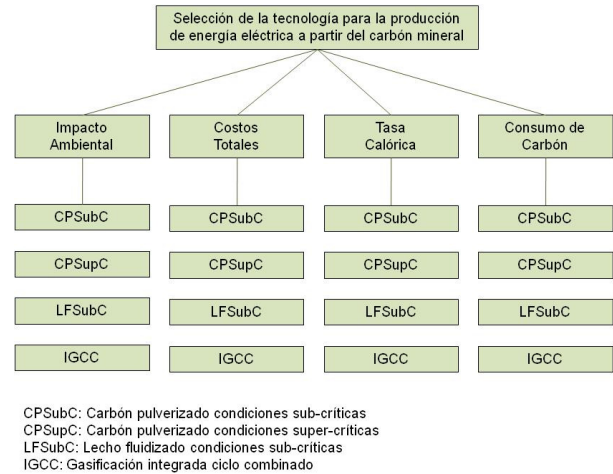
Selección de la tecnología para la producción de energía eléctrica a partir del carbón mineral

Impacto Ambiental

CPSubC

CPSupC

LFSubC

IGCC

Costos Totales

CPSubC

CPSupC

LFSubC

IGCC

Tasa Calórica

CPSubC

CPSupC

LFSubC

IGCC

Consumo de Carbón

CPSubC

CPSupC

LFSubC

IGCC

CPSubC: Carbón pulverizado condiciones sub-críticas
CPSupC: Carbón pulverizado condiciones super-críticas
LFSubC: Lecho fluidizado condiciones sub-críticas
IGCC: Gasificación integrada ciclo combinado